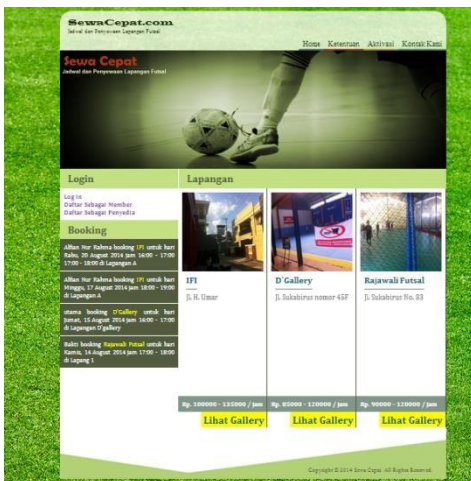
SewaCepat.com
Jadwal dan Penyewaan Lapangan Futsal

Home Ketentuan Aktivasi Kontak Kami

Sewa Cepat
Jadwal dan Penyewaan Lapangan Futsal

Login

Log In
Daftar Sebagai Member
Daftar Sebagai Penyedia

Booking

Alfian Nur Rahma booking IFI untuk hari Rabu, 20 August 2014 jam 16:00 - 17:00 17:00 - 18:00 di Lapangan A

Alfian Nur Rahma booking IFI untuk hari Minggu, 17 August 2014 jam 18:00 - 19:00 di Lapangan A

utama booking D'Gallery untuk hari Jumat, 15 August 2014 jam 16:00 - 17:00 di Lapangan D'gallery

Bakti booking Rajawali Futsal untuk hari Kamis, 14 August 2014 jam 17:00 - 18:00 di Lapang 1

Lapangan

IFI
Jl. H. Umar

Rp. 100000 - 135000 / jam
Lihat Gallery

D'Gallery
Jl. Sukabirus nomor 45F

Rp. 85000 - 120000 / jam
Lihat Gallery

Rajawali Futsal
Jl. Sukabirus No. 83

Rp. 90000 - 120000 / jam
Lihat Gallery

Copyright © 2014 Sewa Cepat. All Rights Reserved